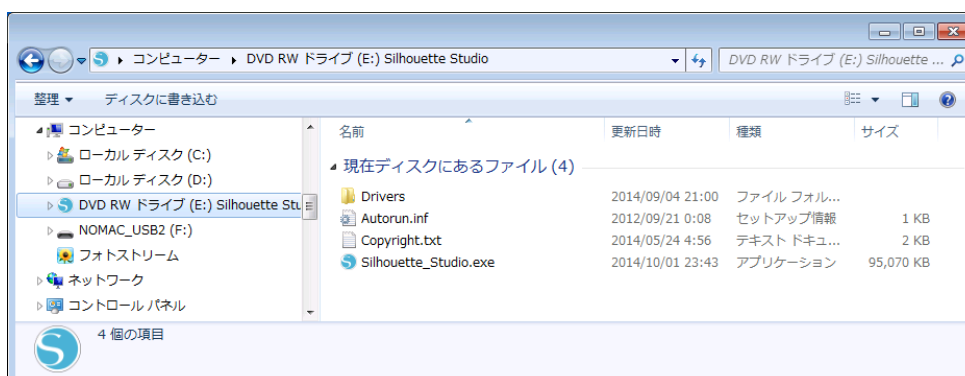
▸ コンピューター ▸ DVD RW ドライブ (E:) Silhouette Studio

DVD RW ドライブ (E:) Silhouette ...

整理 ▾ ディスクに書き込む

コンピューター
ローカル ディスク (C:)
ローカル ディスク (D:)
DVD RW ドライブ (E:) Silhouette Stu
NOMAC_USB2 (F:)
フォトストリーム
ネットワーク
コントロール パネル

| 名前 | 更新日時 | 種類 | サイズ |
|---|---|---|---|
| 現在ディスクにあるファイル (4) | | | |
| Drivers | 2014/09/04 21:00 | ファイル フォル... | |
| Autorun.inf | 2012/09/21 0:08 | セットアップ情報 | 1 KB |
| Copyright.txt | 2014/05/24 4:56 | テキスト ドキュ... | 2 KB |
| Silhouette_Studio.exe | 2014/10/01 23:43 | アプリケーション | 95,070 KB |

4 個の項目